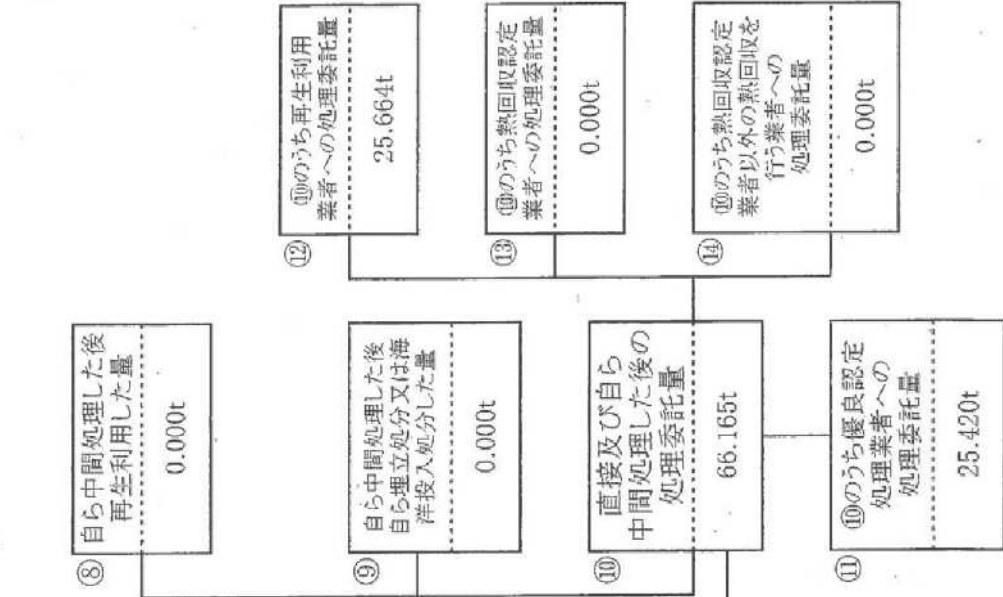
⑫ ⑩のうち再生利用業者への処理委託量

25.664t

⑬ ⑩のうち熱回収認定業者への処理委託量

0.000t

⑭ ⑩のうち熱回収認定業者以外の熱回収を行う業者への処理委託量

0.000t

⑧ 自ら中間処理した後再生利用した量

0.000t

⑨ 自ら中間処理した後自ら埋立処分又は海洋投入処分した量

0.000t

⑩ 直接及び自ら中間処理した後の処理委託量

66.165t

⑪ ⑩のうち優良認定処理業者への処理委託量

25.420t